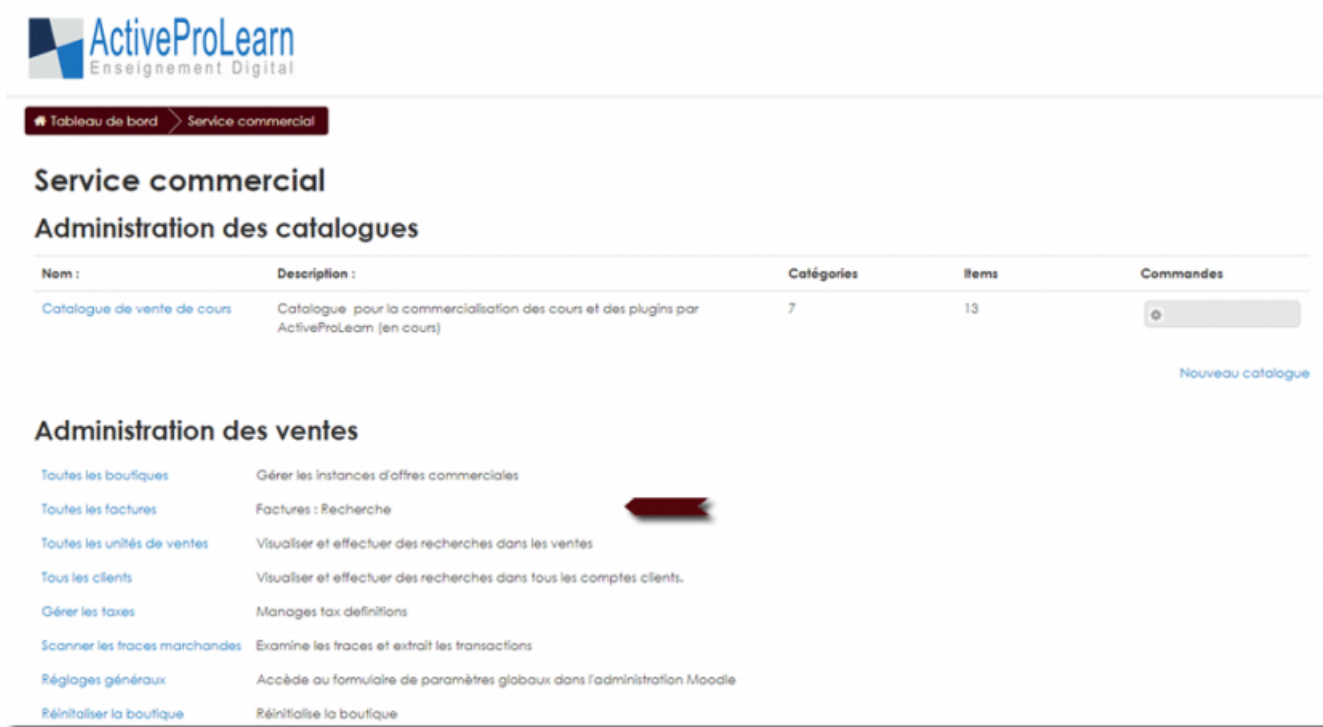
ActiveProLearn
Enseignement Digital

Tableau de bord > Service commercial

Service commercial

Administration des catalogues

| Nom : | Description : | Catégories | Items | Commandes |
|---|---|---|---|---|
| Catalogue de vente de cours | Catalogue pour la commercialisation des cours et des plugins par ActiveProLearn (en cours) | 7 | 13 | |

Nouveau catalogue

Administration des ventes

| | |
|---|---|
| Toutes les boutiques | Gérer les instances d'offres commerciales |
| Toutes les factures | Factures : Recherche |
| Toutes les unités de ventes | Visualiser et effectuer des recherches dans les ventes |
| Tous les clients | Visualiser et effectuer des recherches dans tous les comptes clients. |
| Gérer les taxes | Manages tax definitions |
| Scanner les traces marchandes | Examine les traces et extrait les transactions |
| Réglages généraux | Accède au formulaire de paramètres globaux dans l'administration Moodle |
| Réinitialiser la boutique | Réinitialise la boutique |